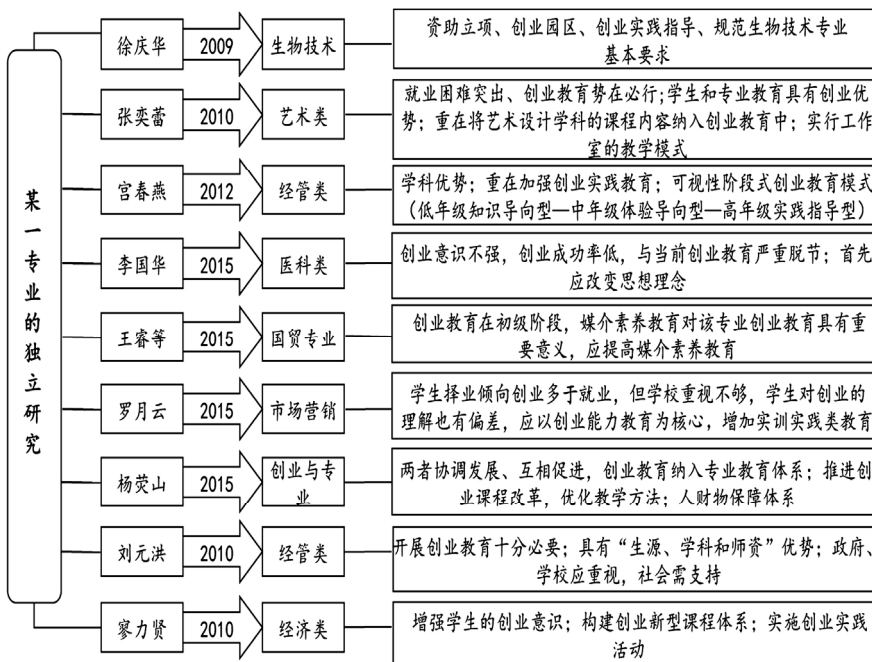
某一专业的独立研究

徐庆华 2009 生物技术 资助立项、创业园区、创业实践指导、规范生物技术专业基本要求

张奕蕾 2010 艺术类 就业困难突出、创业教育势在必行;学生和专业教育具有创业优势;重在将艺术设计学科的课程内容纳入创业教育中;实行工作室的教学模式

宫春燕 2012 经管类 学科优势;重在加强创业实践教育;可视性阶段式创业教育模式(低年级知识导向型—中年级体验导向型—高年级实践指导型)

李国华 2015 医科类 创业意识不强,创业成功率低,与当前创业教育严重脱节;首先应改变思想理念

王睿等 2015 国贸专业 创业教育在初级阶段,媒介素养教育对该专业创业教育具有重要意义,应提高媒介素养教育

罗月云 2015 市场营销 学生择业倾向创业多于就业,但学校重视不够,学生对创业的理解也有偏差,应以创业能力教育为核心,增加实训实践类教育

杨荧山 2015 创业与专业 两者协调发展、互相促进,创业教育纳入专业教育体系;推进创业课程改革,优化教学方法;人财物保障体系

刘元洪 2010 经管类 开展创业教育十分必要;具有“生源、学科和师资”优势;政府、学校应重视,社会需支持

寥力贤 2010 经济类 增强学生的创业意识;构建创业新型课程体系;实施创业实践活动